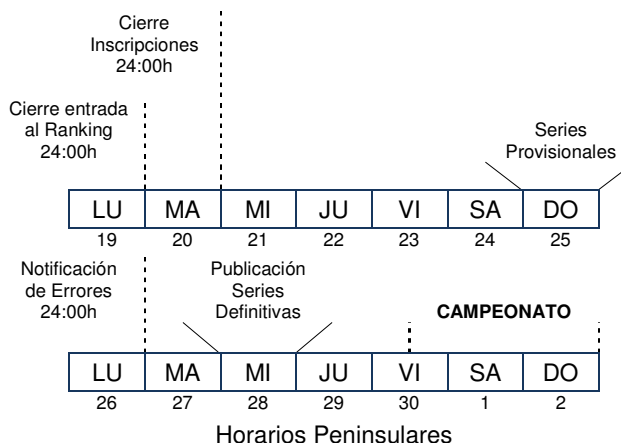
Cierre Inscripciones 24:00h

Cierre entrada al Ranking 24:00h

Series Provisionales

| LU | MA | MI | JU | VI | SA | DO |
|---|---|---|---|---|---|---|
| 19 | 20 | 21 | 22 | 23 | 24 | 25 |

Notificación de Errores 24:00h

Publicación Series Definitivas

CAMPEONATO

| LU | MA | MI | JU | VI | SA | DO |
|---|---|---|---|---|---|---|
| 26 | 27 | 28 | 29 | 30 | 1 | 2 |

Horarios Peninsulares